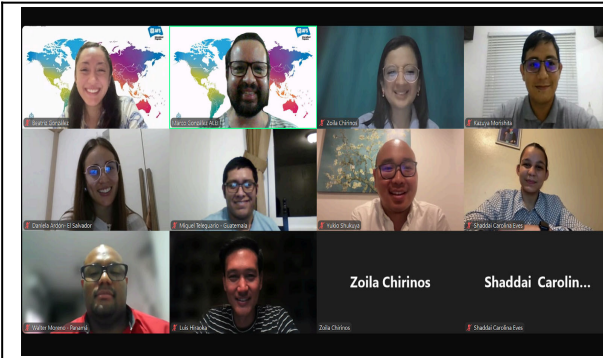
Beatriz González

Marco González AOTS

Zoila Chirinos

Katsuya Morishita

Daniela Ardón - El Salvador

Miguel Telegario - Guatemala

Yukio Shukuya

Shaddai Carolina Eves

Walter Moreno - Panamá

Luis Hiraoka

Zoila Chirinos

Zoila Chirinos

Shaddai Carolin...

Shaddai Carolina Eves